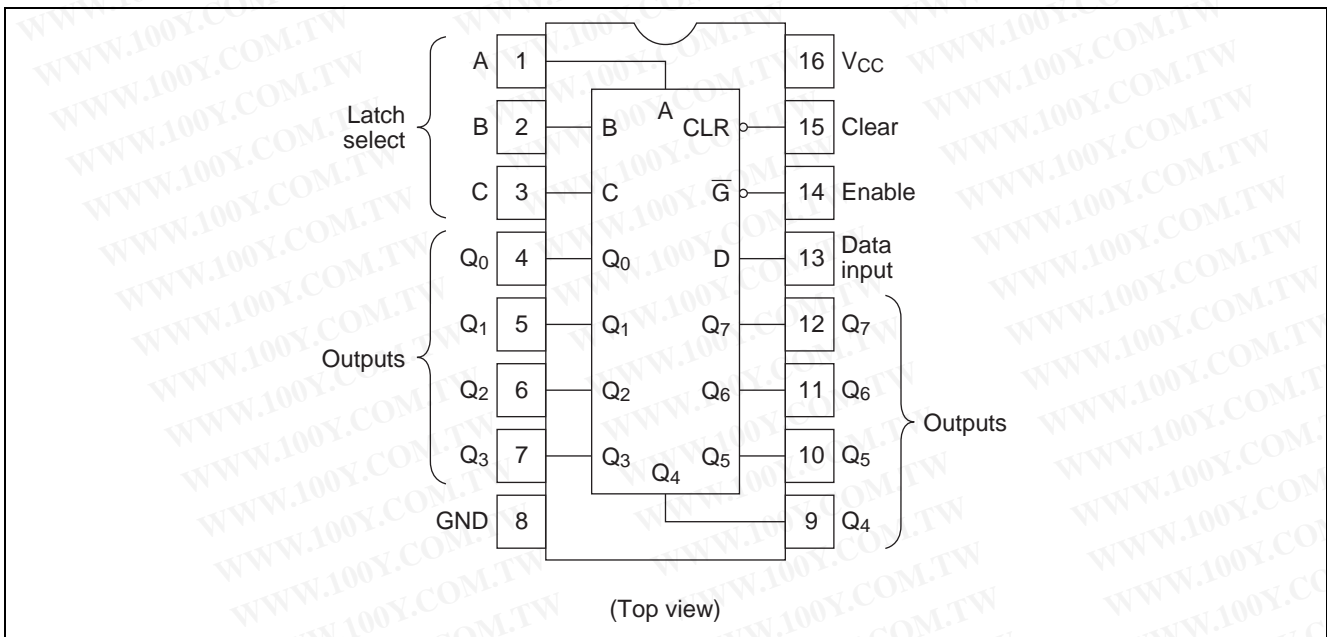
WWW.100Y.COM.TW

Latch select

A 1
B 2
C 3

Outputs

$Q_0$ 4
$Q_1$ 5
$Q_2$ 6
$Q_3$ 7
GND 8

A
B
C
$Q_0$
$Q_1$
$Q_2$
$Q_3$
CLR
$\overline{G}$
D
$Q_7$
$Q_6$
$Q_5$
$Q_4$

16 $V_{CC}$
15 Clear
14 Enable
13 Data input
12 $Q_7$
11 $Q_6$
10 $Q_5$
9 $Q_4$

Outputs

(Top view)